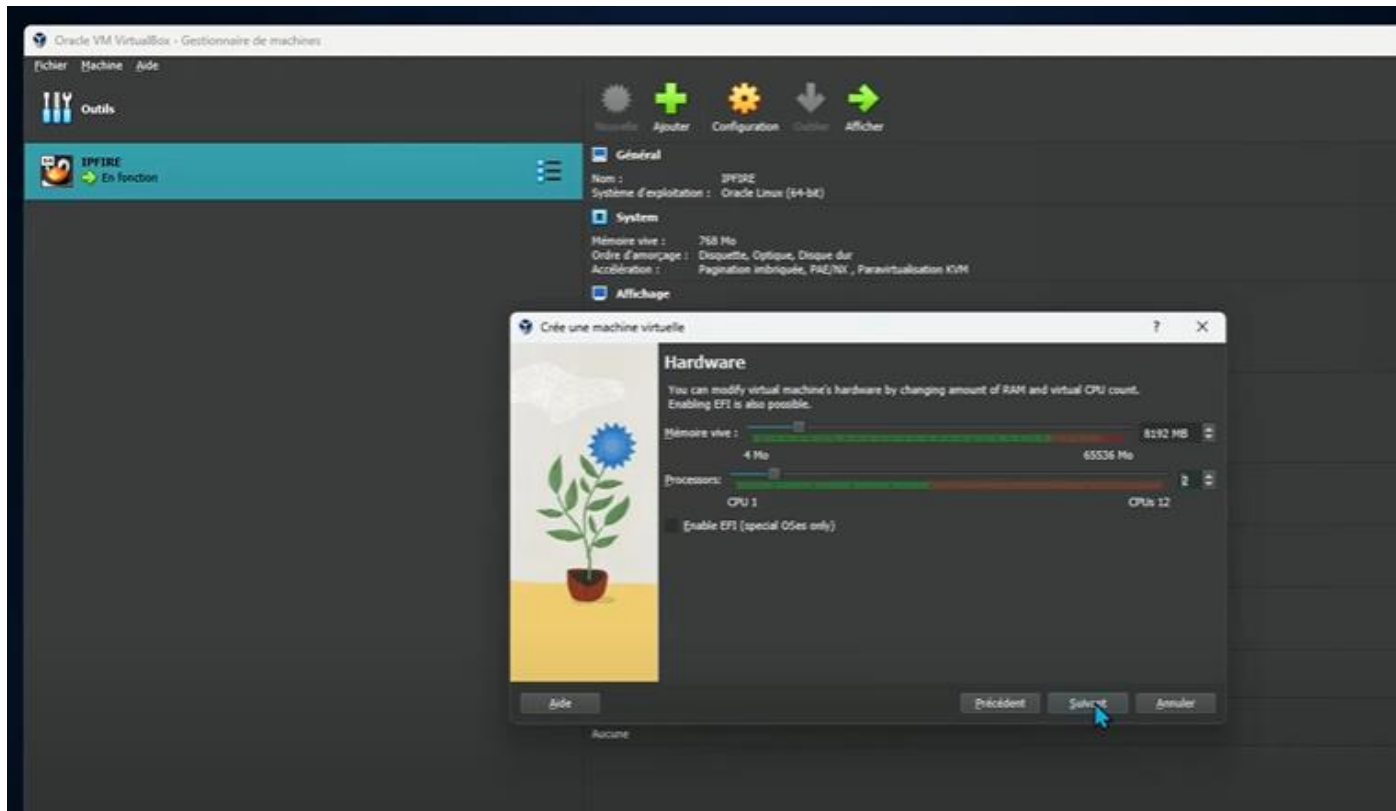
Oracle VM VirtualBox - Gestionnaire de machines

Fichier Machine Aide

Outils

IPFIRE
En fonction

Nouvelle Ajouter Configuration Oublier Afficher

Général
Nom : IPFIRE
Système d'exploitation : Oracle Linux (64-bit)

System
Mémoire vive : 768 Mo
Ordre d'amorçage : Disquette, Optique, Disque dur
Accélération : Pagination imbriquée, PAE/NX , Paravirtualisation KVM

Affichage

Crée une machine virtuelle ? X

Hardware

You can modify virtual machine's hardware by changing amount of RAM and virtual CPU count. Enabling EFI is also possible.

Mémoire vive : 8192 MB
4 Mo 65536 Mo

Processors: 2
CPU 1 CPUs 12

Enable EFI (special OSes only)

Aide Précédent Suivant Annuler

Aucune